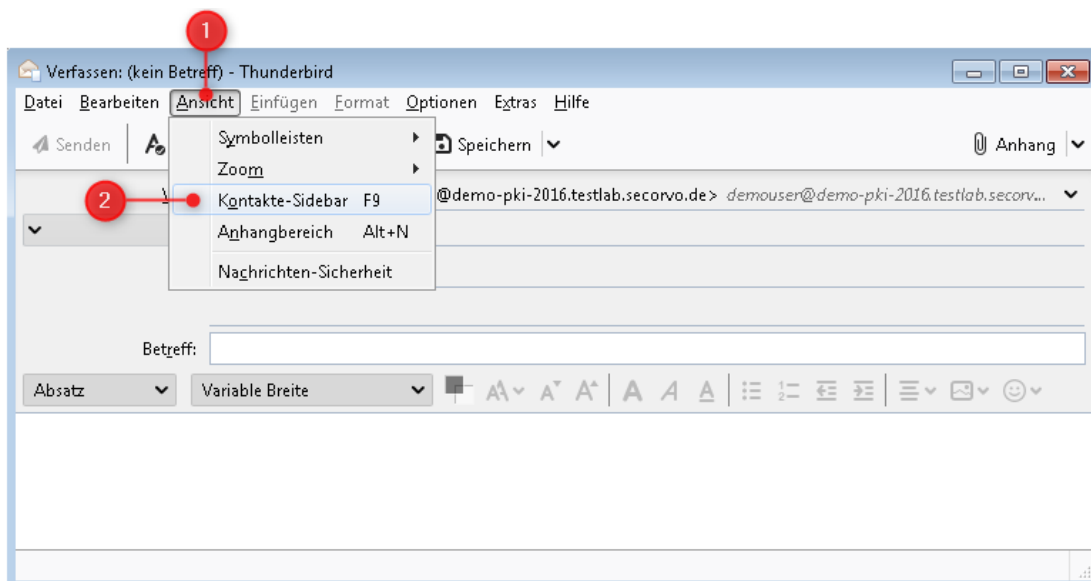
1

Verfassen: (kein Betreff) - Thunderbird

Datei Bearbeiten Ansicht Einfügen Format Optionen Extras Hilfe

Senden

Symbolleisten
Zoom
2
Kontakte-Sidebar F9
Anhangbereich Alt+N
Nachrichten-Sicherheit

Speichern

Anhang

@demo-pki-2016.testlab.secorvo.de> demouser@demo-pki-2016.testlab.secorv...

Betreff:

Absatz

Variable Breite